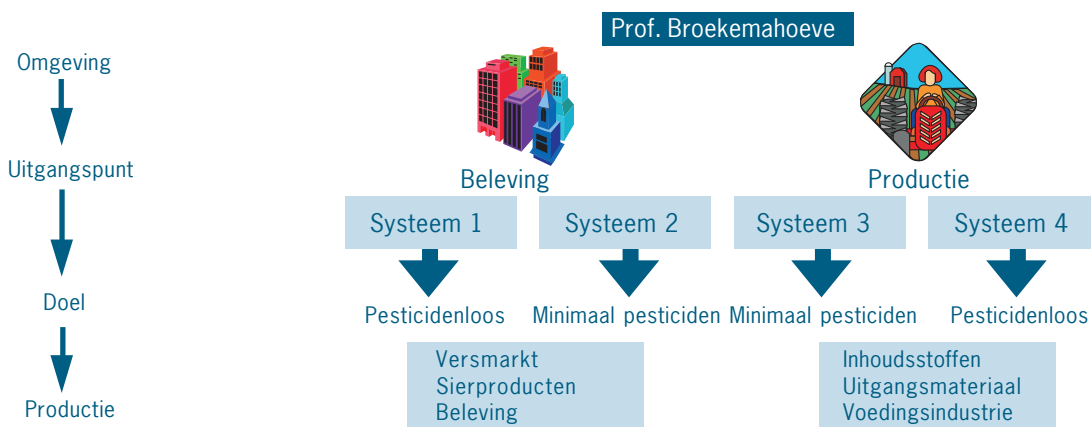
Prof. Broekemahoeve

Omgeving

Uitgangspunt

Doel

Productie

Beleving

Productie

Systeem 1

Systeem 2

Systeem 3

Systeem 4

Pesticidenloos

Minimaal pesticiden

Minimaal pesticiden

Pesticidenloos

Versmarkt
Sierproducten
Beleving

Inhoudsstoffen
Uitgangsmateriaal
Voedingsindustrie